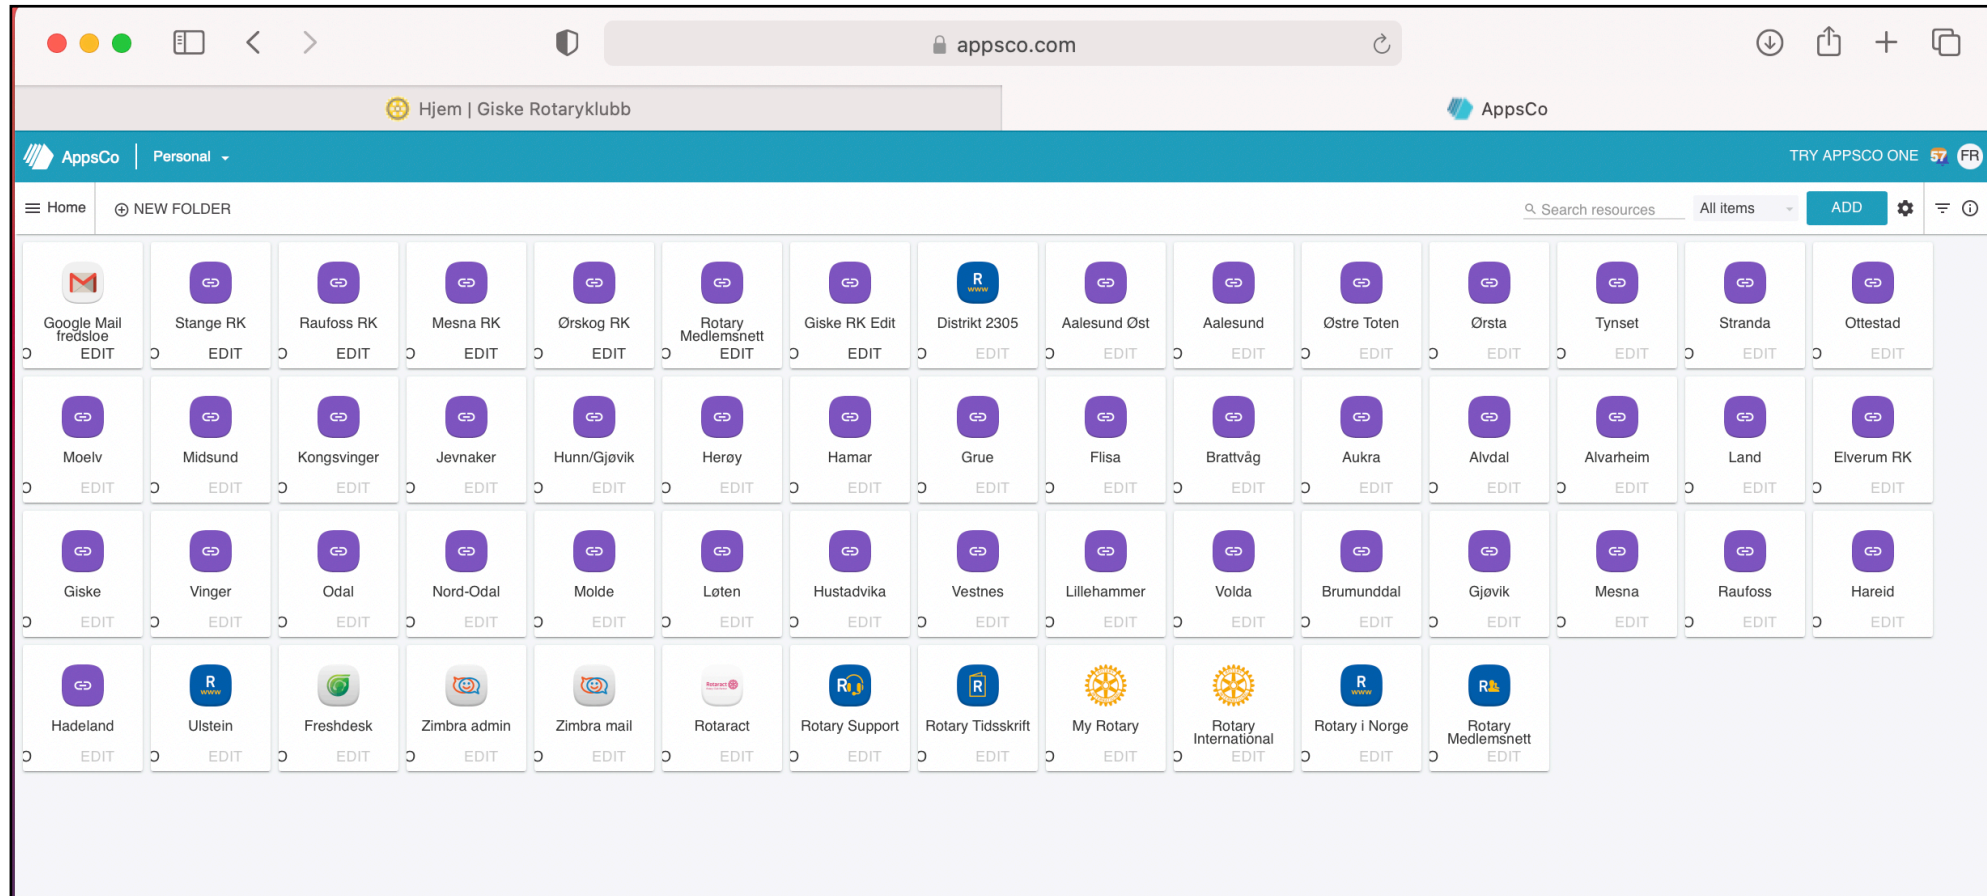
appsco.com

Hjem | Giske Rotaryklubb

AppsCo

AppsCo | Personal

TRY APPSCO ONE 57 FR

Home

NEW FOLDER

Search resources

All items

ADD

Google Mail fredsloe
EDIT

Stange RK
EDIT

Raufoss RK
EDIT

Mesna RK
EDIT

Ørskog RK
EDIT

Rotary Medlemsnett
EDIT

Giske RK Edit
EDIT

Distrikt 2305
EDIT

Aalesund Øst
EDIT

Aalesund
EDIT

Østre Toten
EDIT

Ørsta
EDIT

Tynset
EDIT

Stranda
EDIT

Ottestad
EDIT

Moelv
EDIT

Midsund
EDIT

Kongsvinger
EDIT

Jevnaker
EDIT

Hunn/Gjøvik
EDIT

Herøy
EDIT

Hamar
EDIT

Grue
EDIT

Flisa
EDIT

Brattvåg
EDIT

Aukra
EDIT

Alvdal
EDIT

Alvarheim
EDIT

Land
EDIT

Elverum RK
EDIT

Giske
EDIT

Vinger
EDIT

Odal
EDIT

Nord-Odal
EDIT

Molde
EDIT

Løten
EDIT

Hustadvika
EDIT

Vestnes
EDIT

Lillehammer
EDIT

Volda
EDIT

Brumunddal
EDIT

Gjøvik
EDIT

Mesna
EDIT

Raufoss
EDIT

Hareid
EDIT

Hadeland
EDIT

Ulstein
EDIT

Freshdesk
EDIT

Zimbra admin
EDIT

Zimbra mail
EDIT

Rotaract
EDIT

Rotary Support
EDIT

Rotary Tidsskrift
EDIT

My Rotary
EDIT

Rotary International
EDIT

Rotary i Norge
EDIT

Rotary Medlemsnett
EDIT